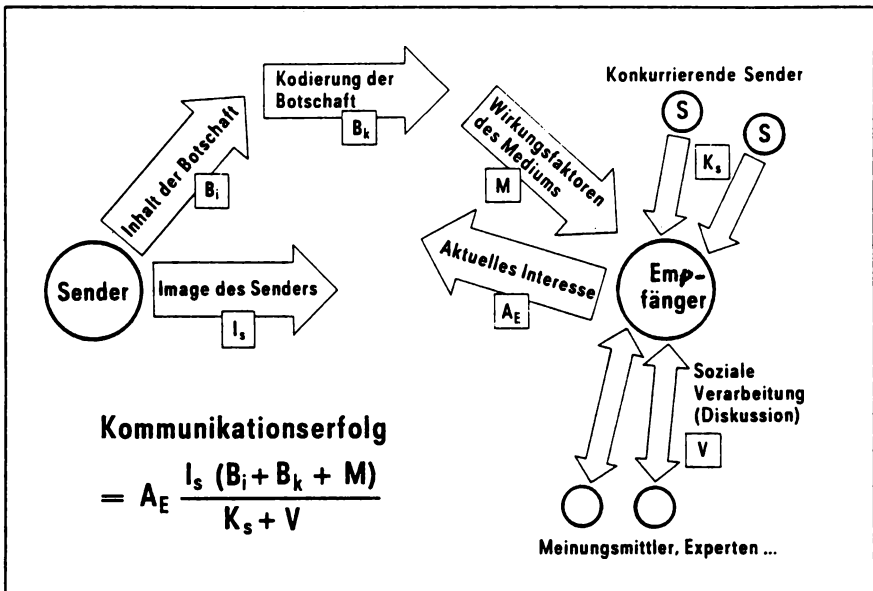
Kodierung der Botschaft

$B_k$

Konkurrierende Sender

S

S

$K_s$

Inhalt der Botschaft

$B_i$

Wirkungsfaktoren des Mediums

M

Sender

Image des Senders

$I_s$

Aktuelles Interesse

$A_E$

Empfänger

Soziale Verarbeitung (Diskussion)

V

Kommunikationserfolg

$= A_E \frac{I_s (B_i + B_k + M)}{K_s + V}$

Meinungsmittler, Experten ...